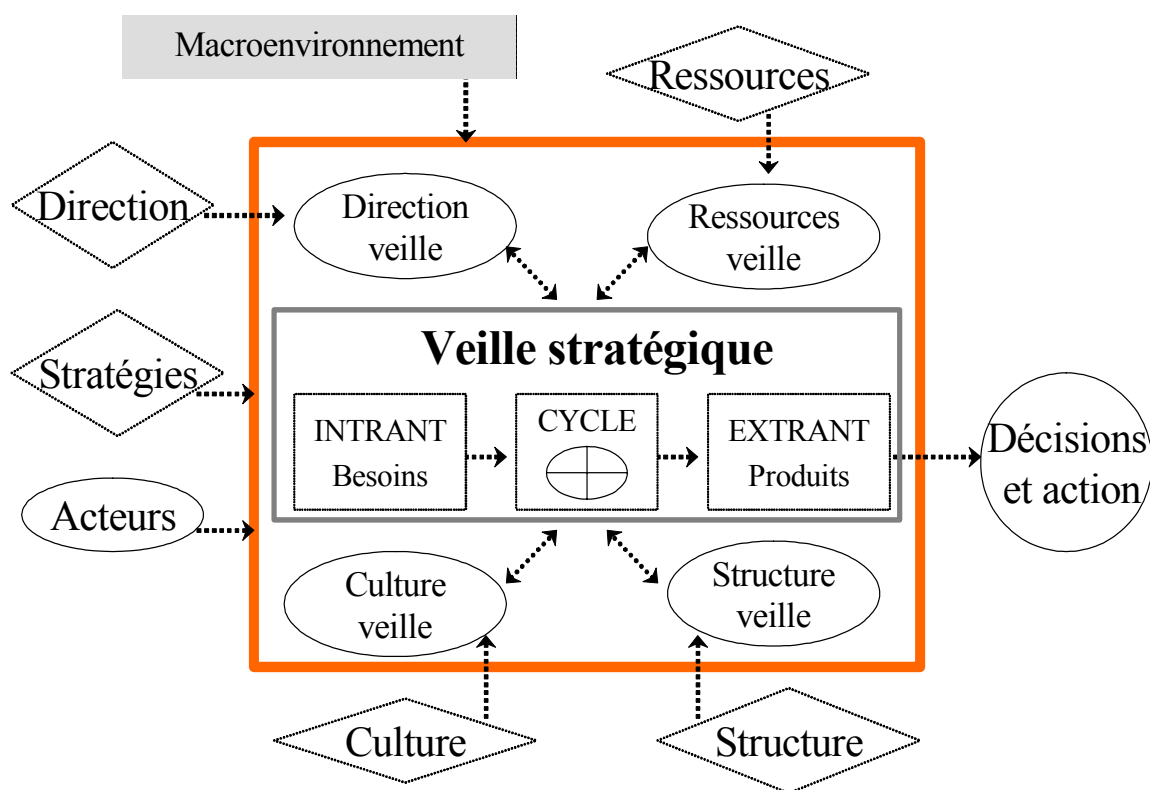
Macroenvironnement

Ressources

Direction

Direction veille

Ressources veille

Stratégies

Veille stratégique

INTRANT
Besoins

CYCLE

EXTRANT
Produits

Décisions et action

Acteurs

Culture veille

Structure veille

Culture

Structure